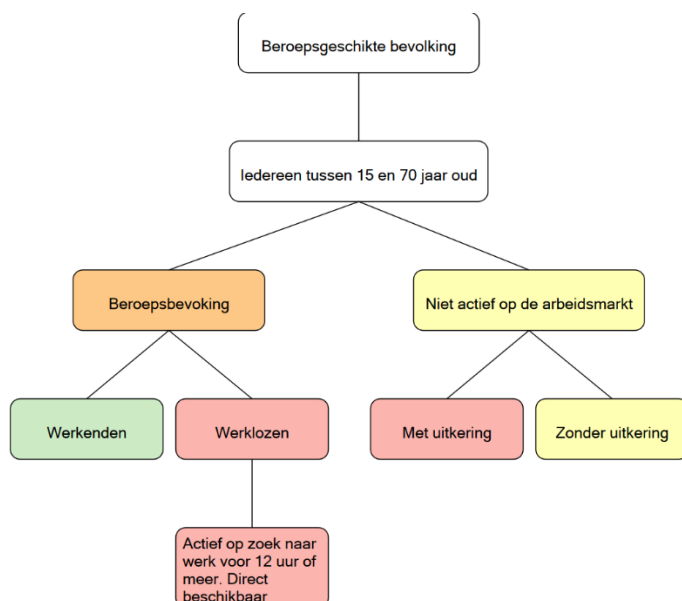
Beroepsgeschikte bevolking

Iedereen tussen 15 en 70 jaar oud

Beroepsbevoking

Niet actief op de arbeidsmarkt

Werkenden

Werklozen

Met uitkering

Zonder uitkering

Actief op zoek naar werk voor 12 uur of meer. Direct beschikbaar